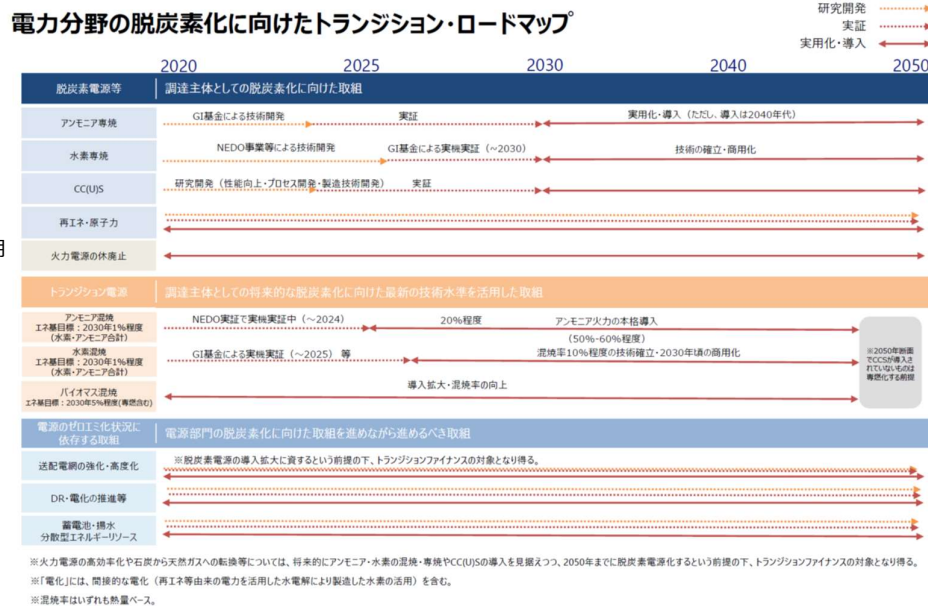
電力分野の脱炭素化に向けたトランジション・ロードマップ

研究開発
実証
実用化・導入

2020 2025 2030 2040 2050

脱炭素電源等
調達主体としての脱炭素化に向けた取組

アンモニア専焼
GI基金による技術開発
実証
実用化・導入（ただし、導入は2040年代）

水素専焼
NEDO事業等による技術開発
GI基金による実機実証（～2030）
技術の確立・商用化

CC(U)S
研究開発（性能向上・プロセス開発・製造技術開発）
実証

再エネ・原子力

火力電源の休廃止

トランジション電源
調達主体としての将来的な脱炭素化に向けた最新の技術水準を活用した取組

アンモニア混焼
エネ基目標：2030年1%程度（水素・アンモニア合計）
NEDO実証で実機実証中（～2024）
20%程度
アンモニア火力の本格導入
（50%-60%程度）

水素混焼
エネ基目標：2030年1%程度（水素・アンモニア合計）
GI基金による実機実証（～2025）等
混焼率10%程度の技術確立・2030年頃の商用化

※2050年断面でCCSが導入されていないものは専焼化する前提

バイオマス混焼
エネ基目標：2030年5%程度（専焼含む）
導入拡大・混焼率の向上

電源のゼロエミ化状況に依存する取組
電源部門の脱炭素化に向けた取組を進めながら進めるべき取組

送配電網の強化・高度化
※脱炭素電源の導入拡大に資するという前提の下、トランジションファイナンスの対象となり得る。

DR・電化の推進等

蓄電池・揚水
分散型エネルギーリソース

※火力電源の高効率化や石炭から天然ガスへの転換等については、将来的にアンモニア・水素の混焼・専焼やCC(U)Sの導入を見据えつつ、2050年までに脱炭素電源化するという前提の下、トランジションファイナンスの対象となり得る。
※「電化」には、間接的な電化（再エネ等由来の電力を活用した水電解により製造した水素の活用）を含む。
※混焼率はいずれも熱量ベース。